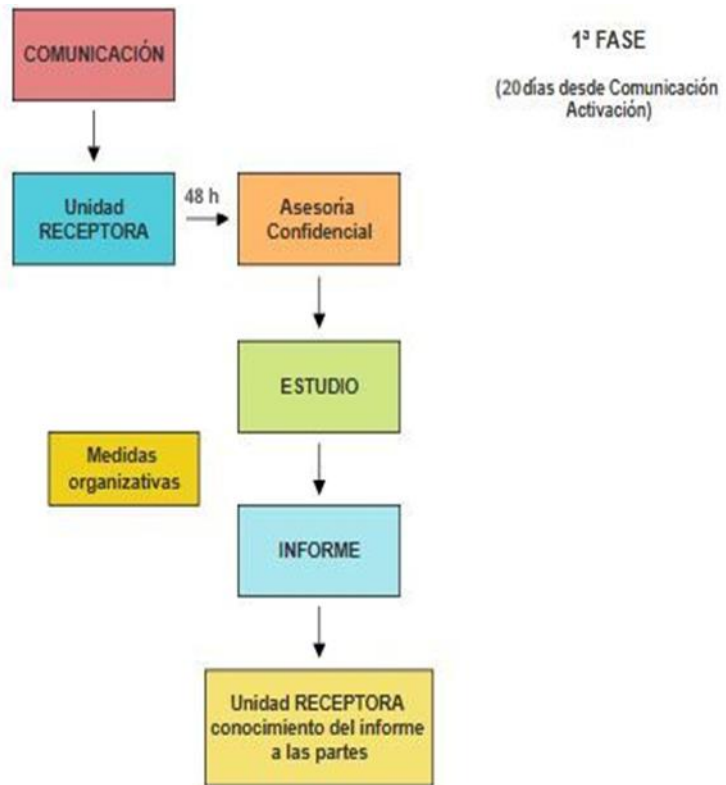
COMUNICACIÓN

1ª FASE

(20 días desde Comunicación Activación)

Unidad RECEPTORA

48 h

Asesoria Confidencial

ESTUDIO

Medidas organizativas

INFORME

Unidad RECEPTORA conocimiento del informe a las partes